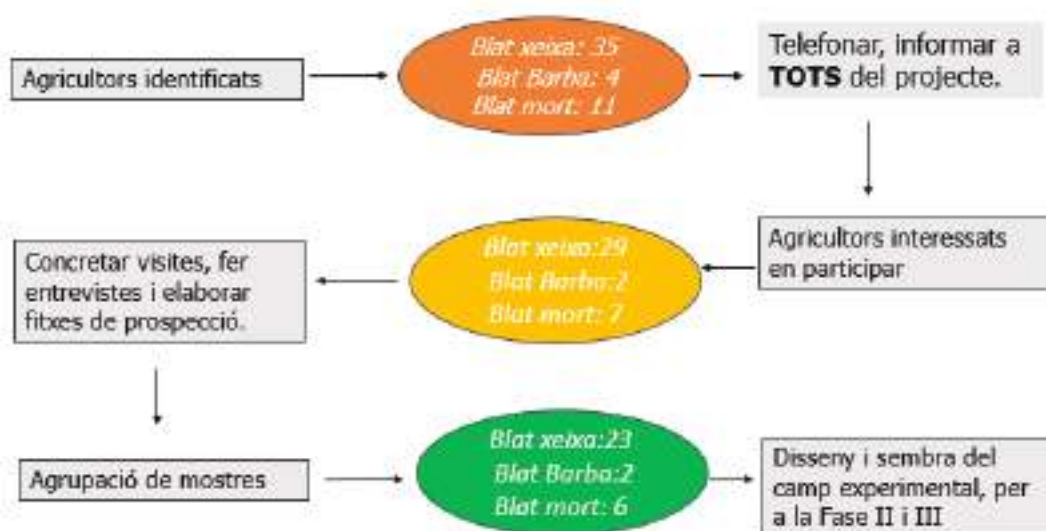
Agricultors identificats

Blat xeixa: 35
Blat Barba: 4
Blat mort: 11

Telefonar, informar a **TOTS** del projecte.

Agricultors interessats en participar

Blat xeixa:29
Blat Barba:2
Blat mort: 7

Concretar visites, fer entrevistes i elaborar fitxes de prospecció.

Agrupació de mostres

Blat xeixa:23
Blat Barba:2
Blat mort: 6

Disseny i sembra del camp experimental, per a la Fase II i III